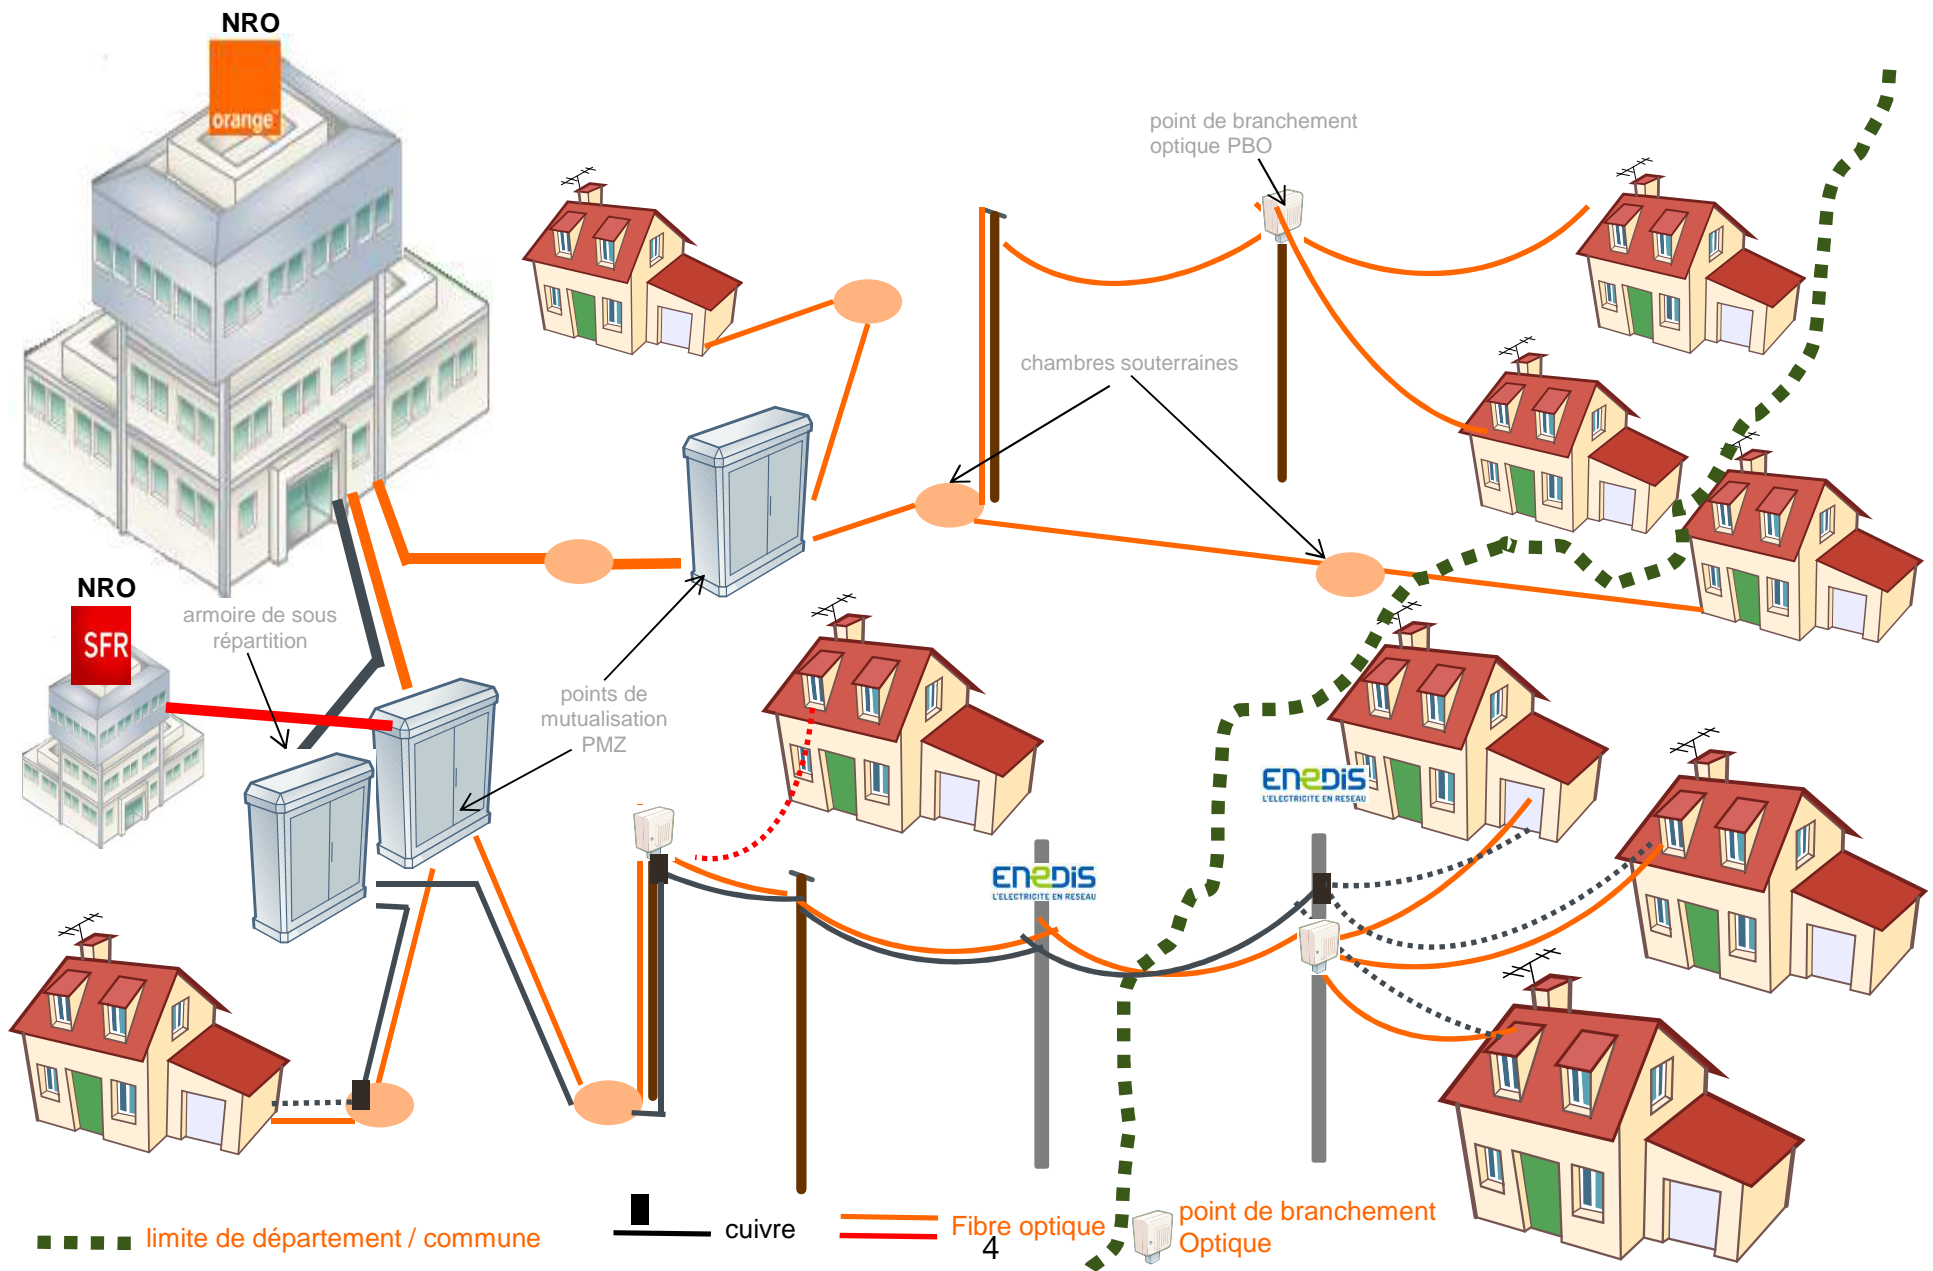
NRO

orange

point de branchement optique PBO

chambres souterraines

NRO

SFR

armoire de sous répartition

points de mutualisation PMZ

ENEDIS
L'ELECTRICITE EN RESEAU

ENEDIS
L'ELECTRICITE EN RESEAU

limite de département / commune

cuivre

Fibre optique

4

point de branchement Optique